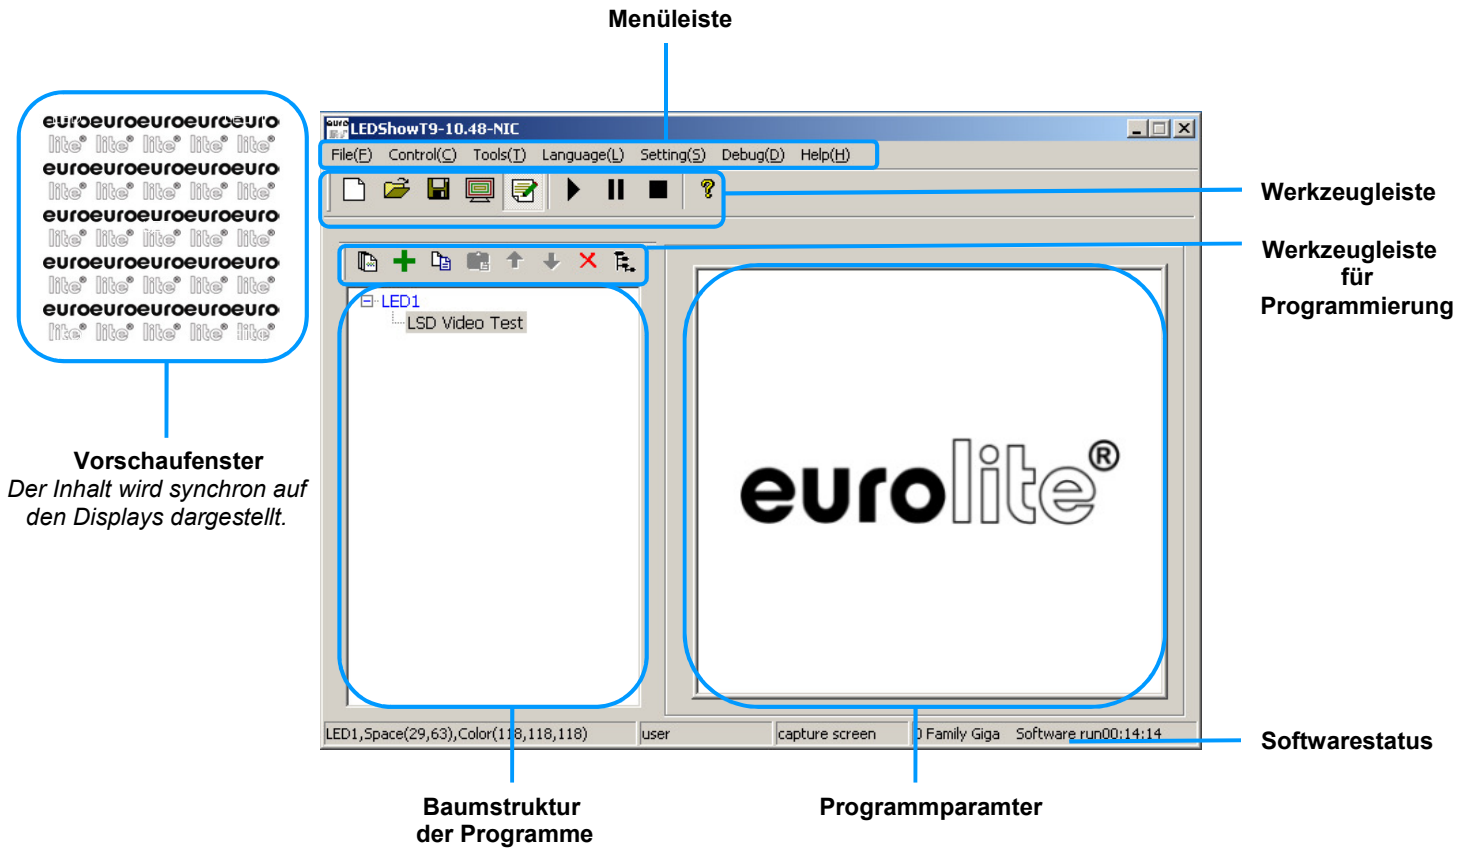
Menüleiste

euroeuroeuroeuroeuro
lite® lite® lite® lite® lite®
euroeuroeuroeuroeuro
lite® lite® lite® lite® lite®
euroeuroeuroeuroeuro
lite® lite® lite® lite® lite®
euroeuroeuroeuroeuro
lite® lite® lite® lite® lite®
euroeuroeuroeuroeuro
lite® lite® lite® lite® lite®

LEDShowT9-10.48-NIC

File(F) Control(C) Tools(T) Language(L) Setting(S) Debug(D) Help(H)

Werkzeugleiste

Werkzeugleiste für Programmierung

LED1
LSD Video Test

eurolite®

Vorschaufenster
*Der Inhalt wird synchron auf den Displays dargestellt.*

LED1,Space(29,63),Color(118,118,118) | user | capture screen | 0 Family Giga Software run00:14:14

Softwarestatus

Baumstruktur der Programme

Programmparamter